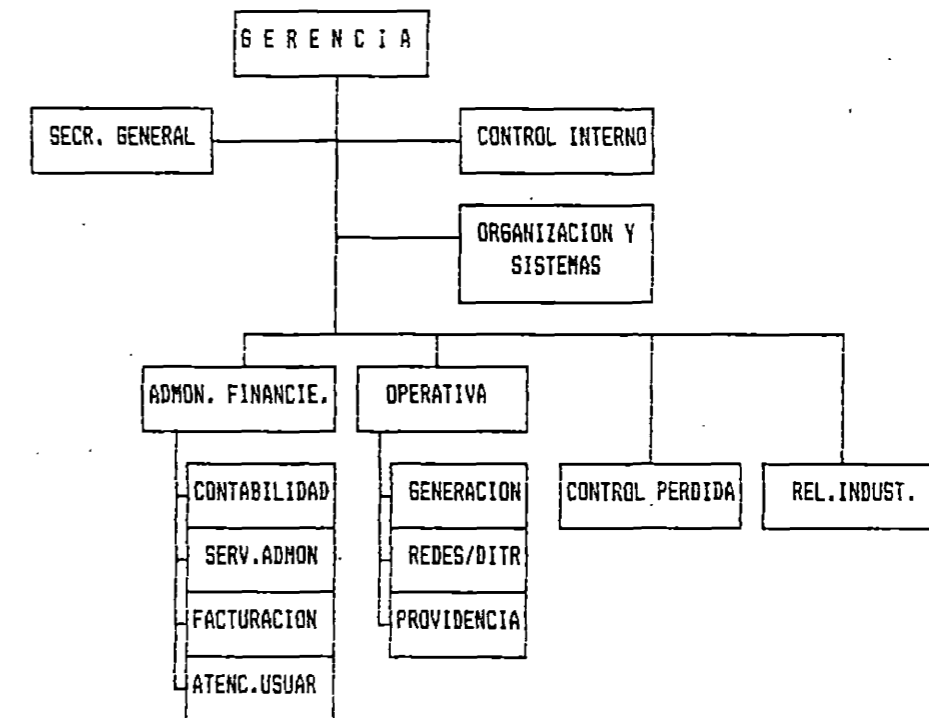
G E R E N C I A

SECR. GENERAL

CONTROL INTERNO

ORGANIZACION Y SISTEMAS

ADMON. FINANCIE.

CONTABILIDAD

SERV.ADMON

FACTURACION

ATENC.USUAR

OPERATIVA

GENERACION

REDES/DITR

PROVIDENCIA

CONTROL PERDIDA

REL.INDUST.